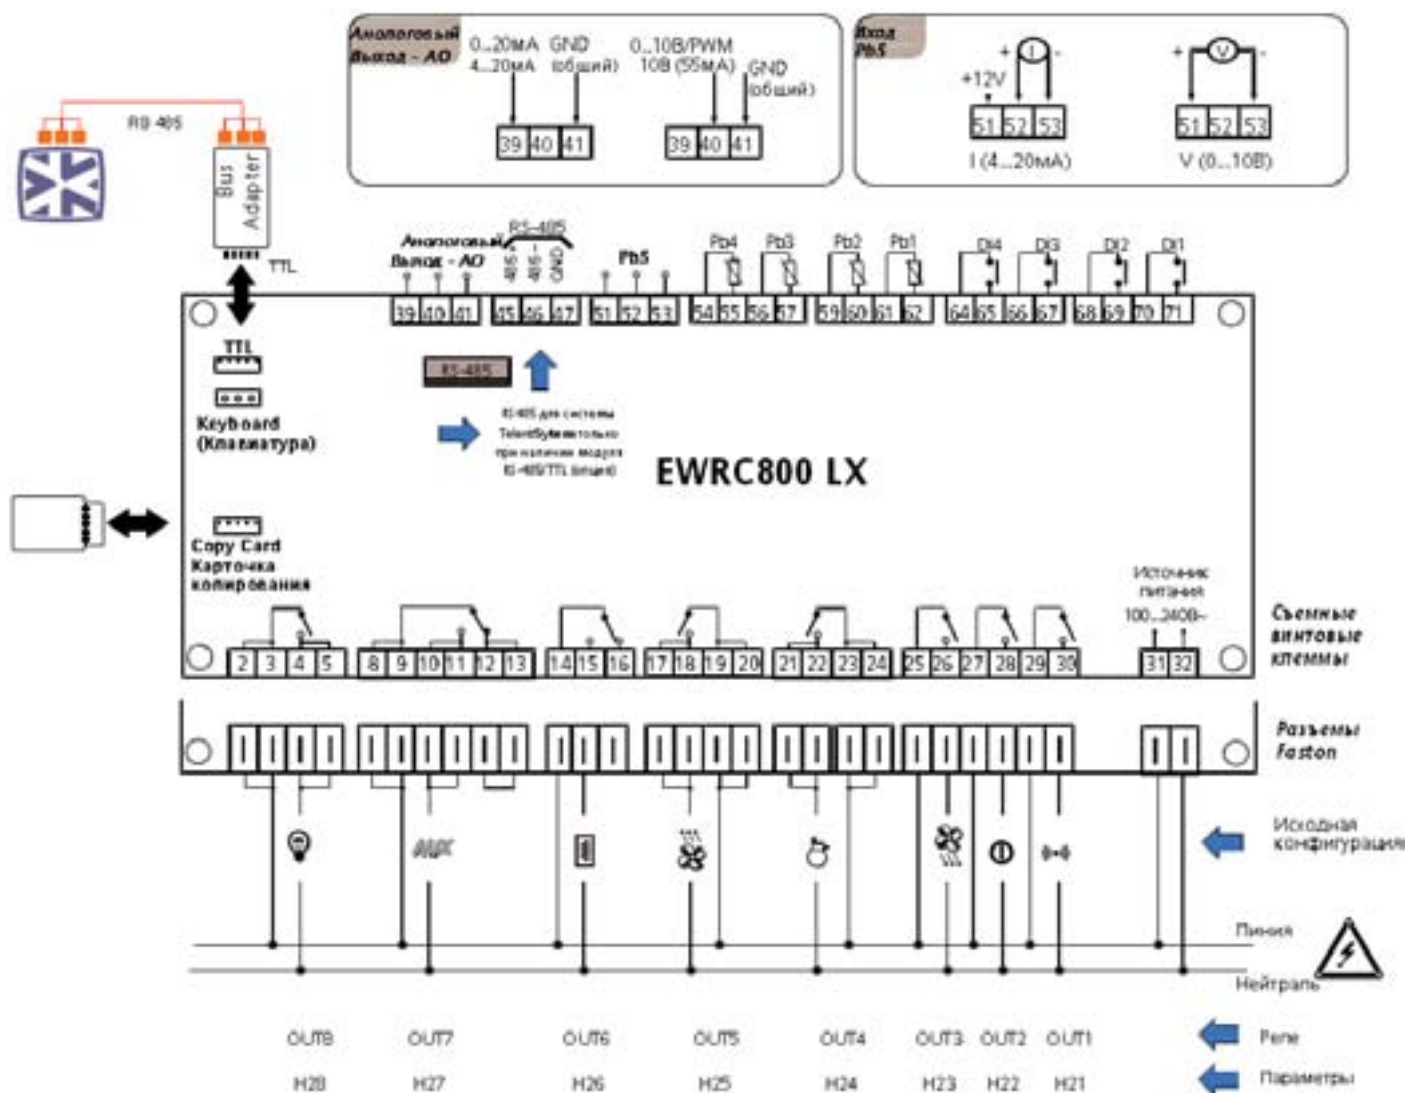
Аналоговый Выход - АО
0...20мА 4...20мА
GND (общий)
39 40 41
0...10В/PWM 10В (55мА)
GND (общий)
39 40 41

Вход Pb5
+12V
51 52 53
I (4...20мА)
51 52 53
V (0...10В)

RS 485
Bus Adapter
TTL

Аналоговый Выход - АО
RS-485
485+ 485- GND
Pb5
Pb4 Pb3 Pb2 Pb1
DI4 DI3 DI2 DI1
39 40 41 45 46 47 51 52 53 54 55 56 57 59 60 61 62 64 65 66 67 68 69 70 71

TTL
Keyboard (Клавиатура)
RS-485
RS-485 для системы TelevisSystem только при наличии модуля RS-485/TTL (опция)

EWRC800 LX

Copy Card Карточка копирования

Источник питания 100...240В~

Съемные винтовые клеммы
2 3 4 5 8 9 10 11 12 13 14 15 16 17 18 19 20 21 22 23 24 25 26 27 28 29 30 31 32

Разъемы Faston

AUX

Исходная конфигурация

Линия
Нейтраль

OUT8 OUT7 OUT6 OUT5 OUT4 OUT3 OUT2 OUT1
Реле
H28 H27 H26 H25 H24 H23 H22 H21
Параметры